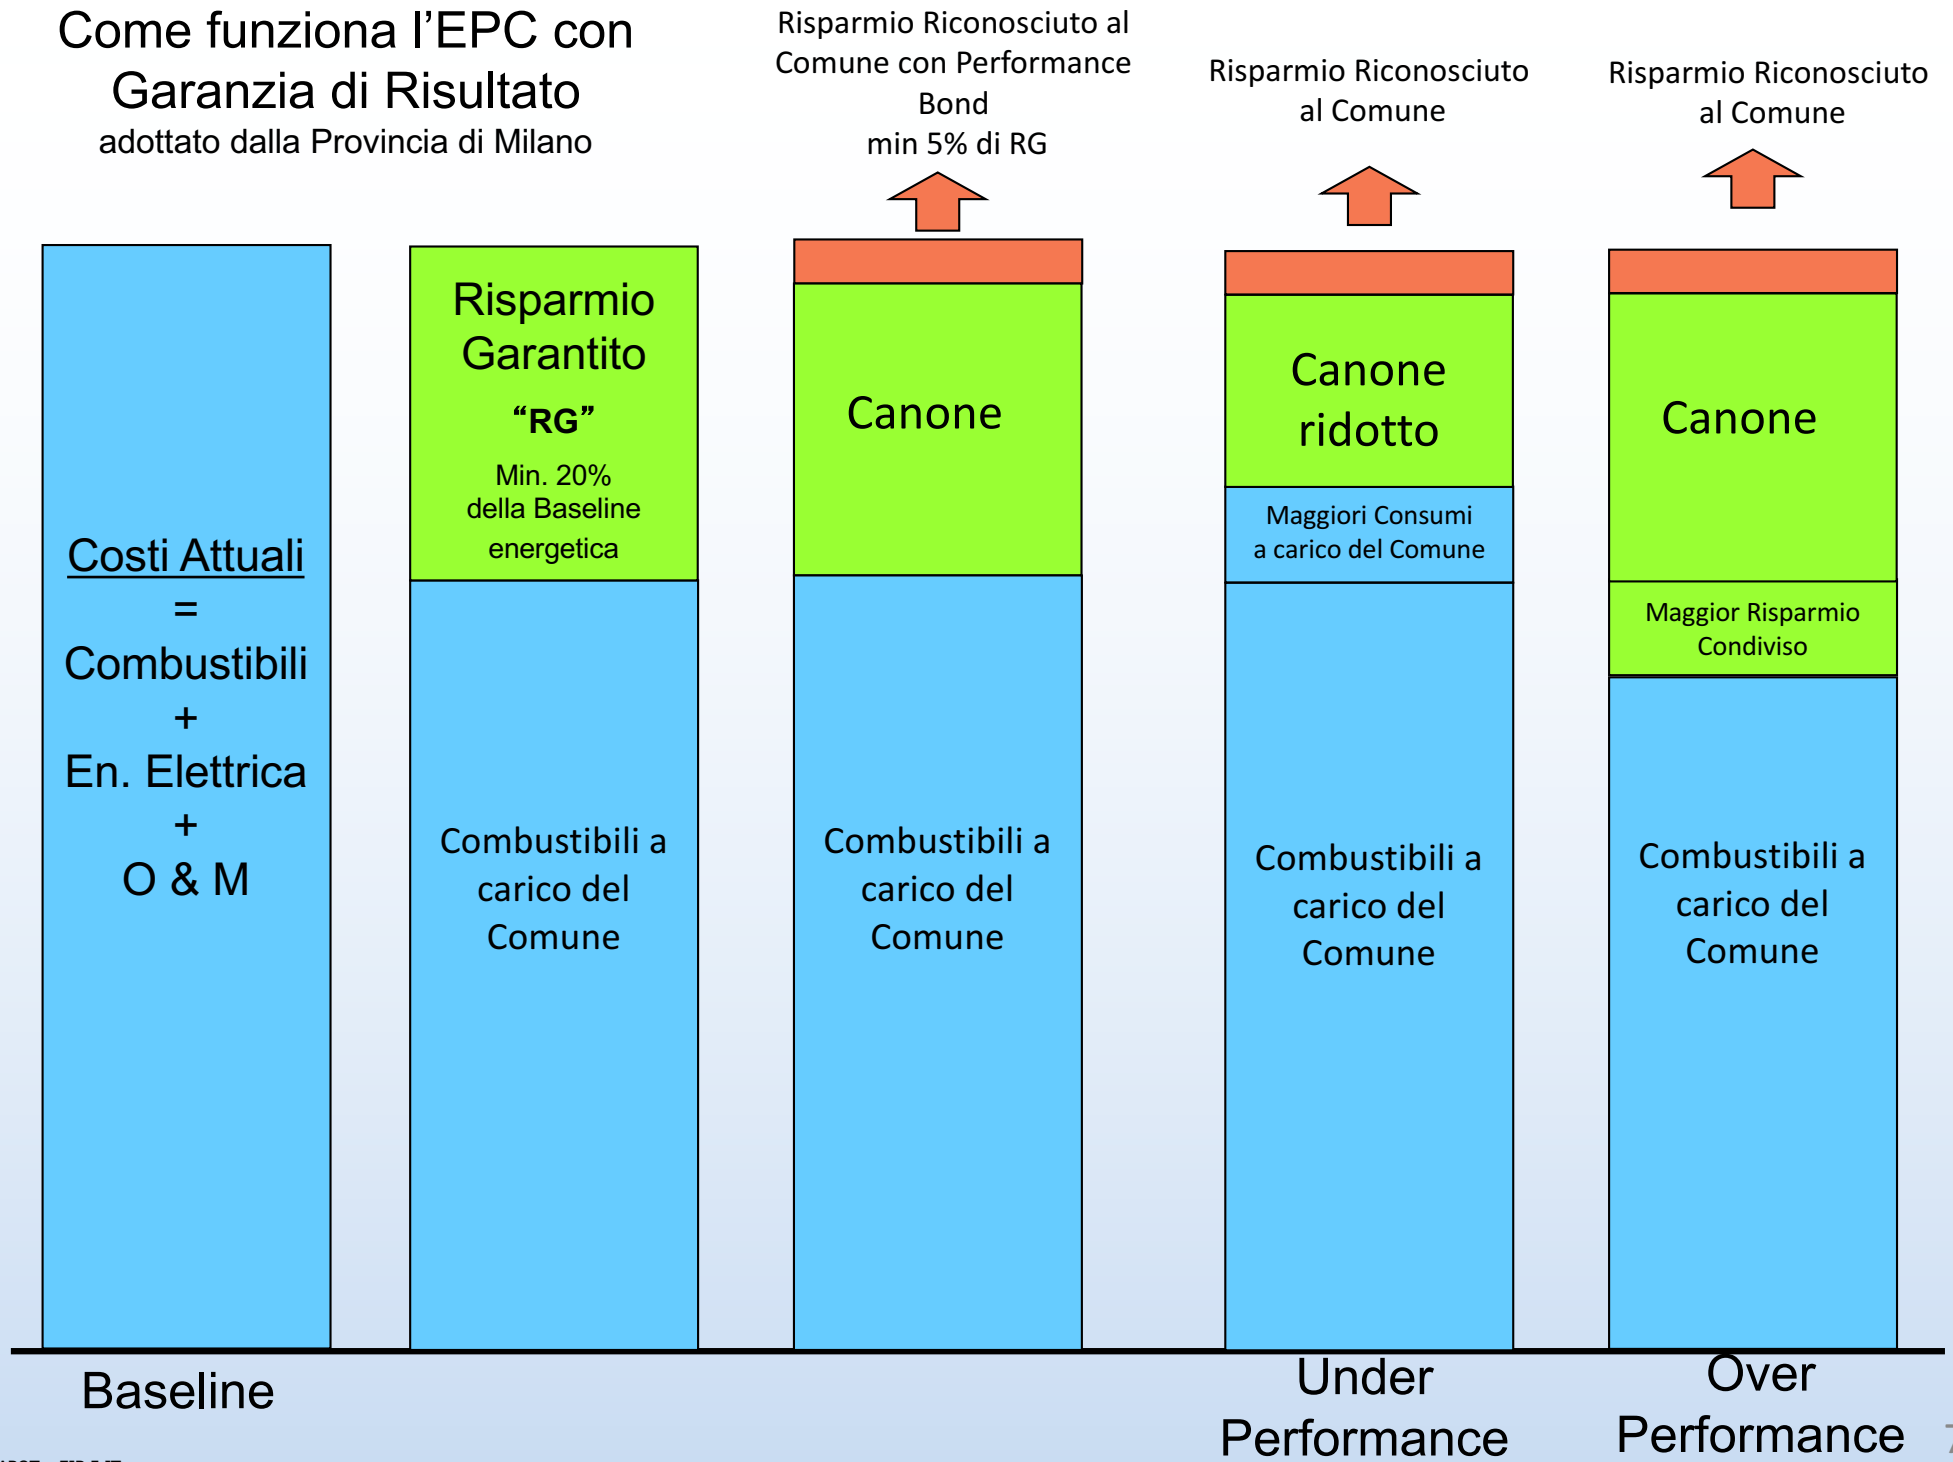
Come funziona l'EPC con Garanzia di Risultato
adottato dalla Provincia di Milano

Risparmio Riconosciuto al Comune con Performance Bond
min 5% di RG

Risparmio Riconosciuto al Comune

Risparmio Riconosciuto al Comune

Costi Attuali
=
Combustibili
+
En. Elettrica
+
O & M

Risparmio Garantito
"RG"
Min. 20% della Baseline energetica

Combustibili a carico del Comune

Canone

Combustibili a carico del Comune

Canone ridotto

Maggiori Consumi a carico del Comune

Combustibili a carico del Comune

Canone

Maggior Risparmio Condiviso

Combustibili a carico del Comune

Baseline

Under Performance

Over Performance